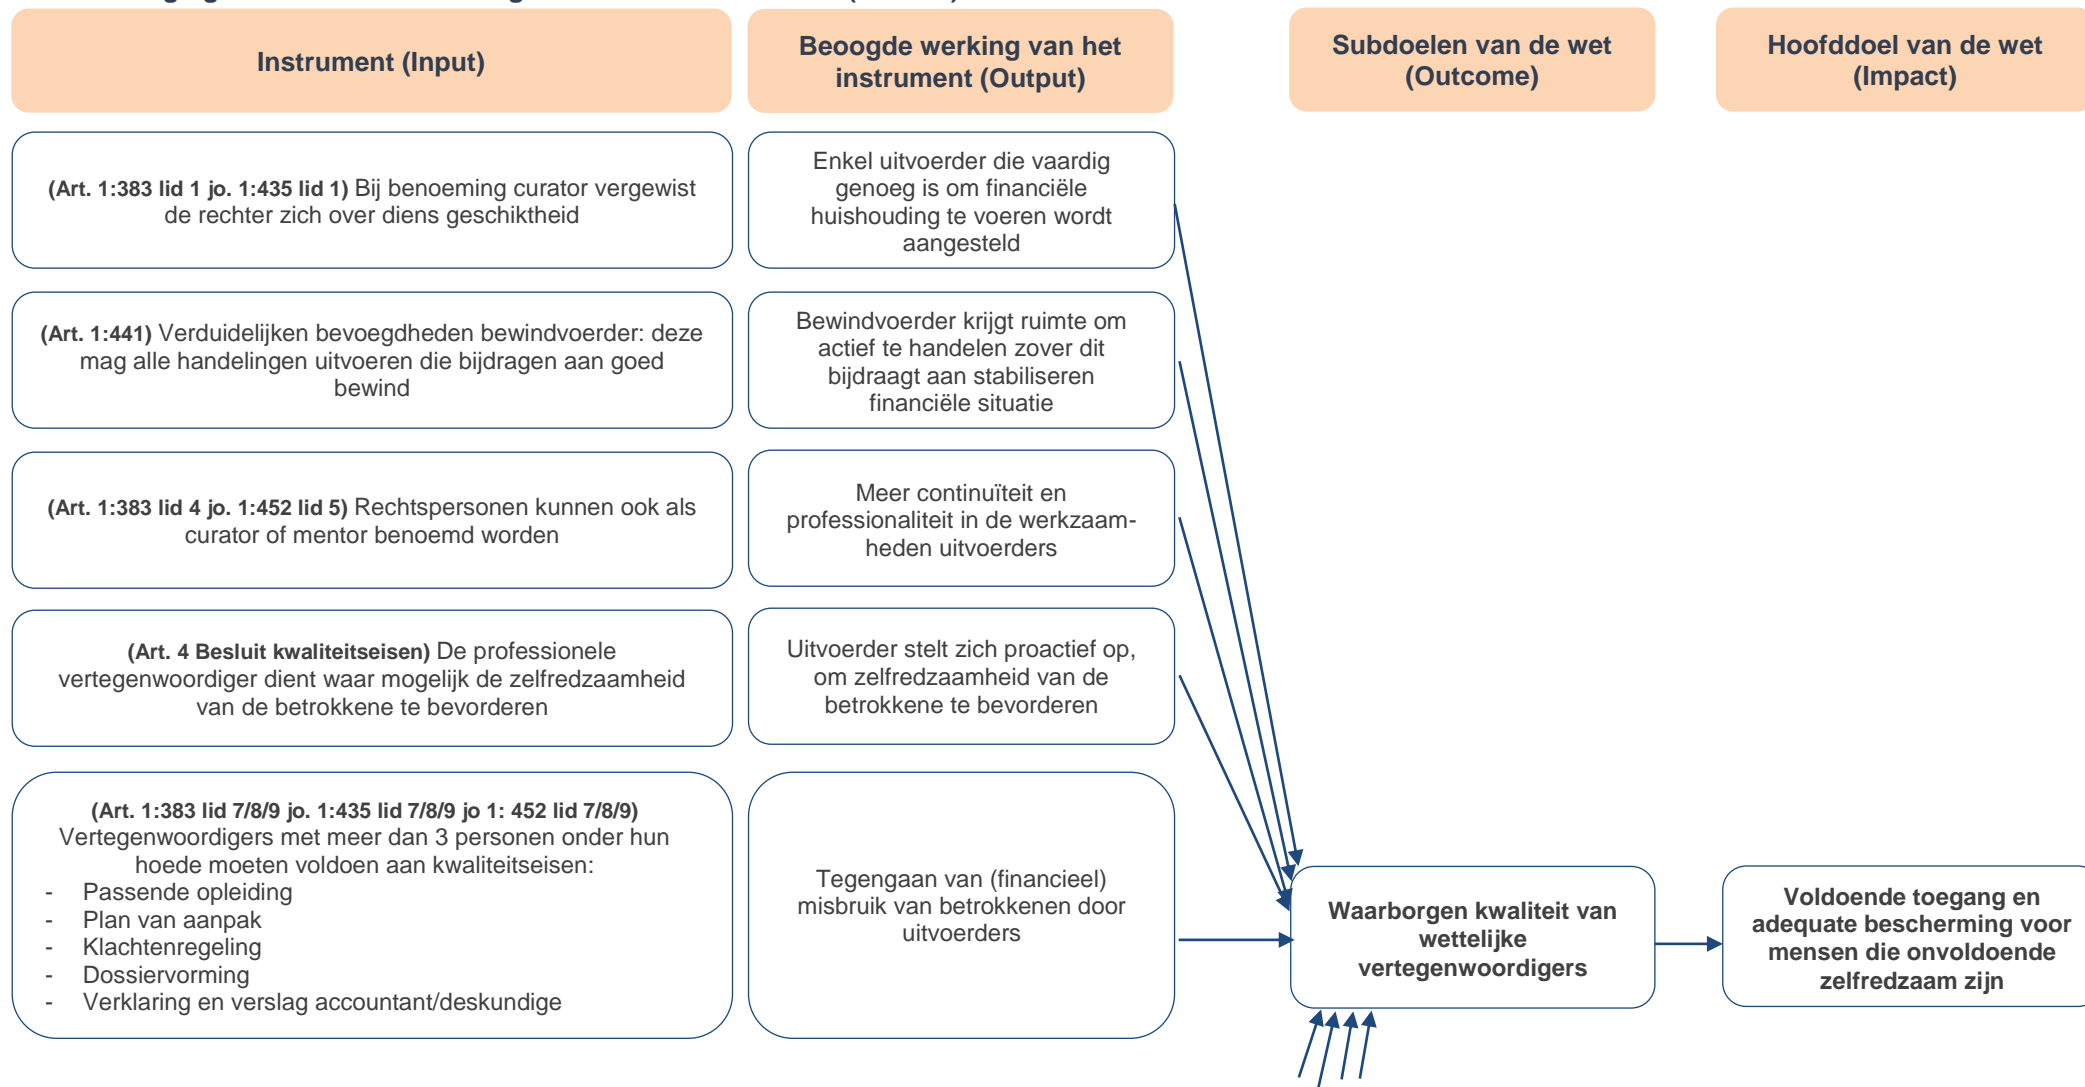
Instrument (Input)

Beoogde werking van het instrument (Output)

Subdoelen van de wet (Outcome)

Hoofddoel van de wet (Impact)

(Art. 1:383 lid 1 jo. 1:435 lid 1) Bij benoeming curator vergewist de rechter zich over diens geschiktheid

Enkel uitvoerder die vaardig genoeg is om financiële huishouding te voeren wordt aangesteld

(Art. 1:441) Verduidelijken bevoegdheden bewindvoerder: deze mag alle handelingen uitvoeren die bijdragen aan goed bewind

Bewindvoerder krijgt ruimte om actief te handelen zover dit bijdraagt aan stabiliseren financiële situatie

(Art. 1:383 lid 4 jo. 1:452 lid 5) Rechtspersonen kunnen ook als curator of mentor benoemd worden

Meer continuïteit en professionaliteit in de werkzaamheden uitvoerders

(Art. 4 Besluit kwaliteitseisen) De professionele vertegenwoordiger dient waar mogelijk de zelfredzaamheid van de betrokkene te bevorderen

Uitvoerder stelt zich proactief op, om zelfredzaamheid van de betrokkene te bevorderen

(Art. 1:383 lid 7/8/9 jo. 1:435 lid 7/8/9 jo 1: 452 lid 7/8/9)
Vertegenwoordigers met meer dan 3 personen onder hun hoede moeten voldoen aan kwaliteitseisen:
- Passende opleiding
- Plan van aanpak
- Klachtenregeling
- Dossiervorming
- Verklaring en verslag accountant/deskundige

Tegengaan van (financieel) misbruik van betrokkenen door uitvoerders

Waarborgen kwaliteit van wettelijke vertegenwoordigers

Voldoende toegang en adequate bescherming voor mensen die onvoldoende zelfredzaam zijn